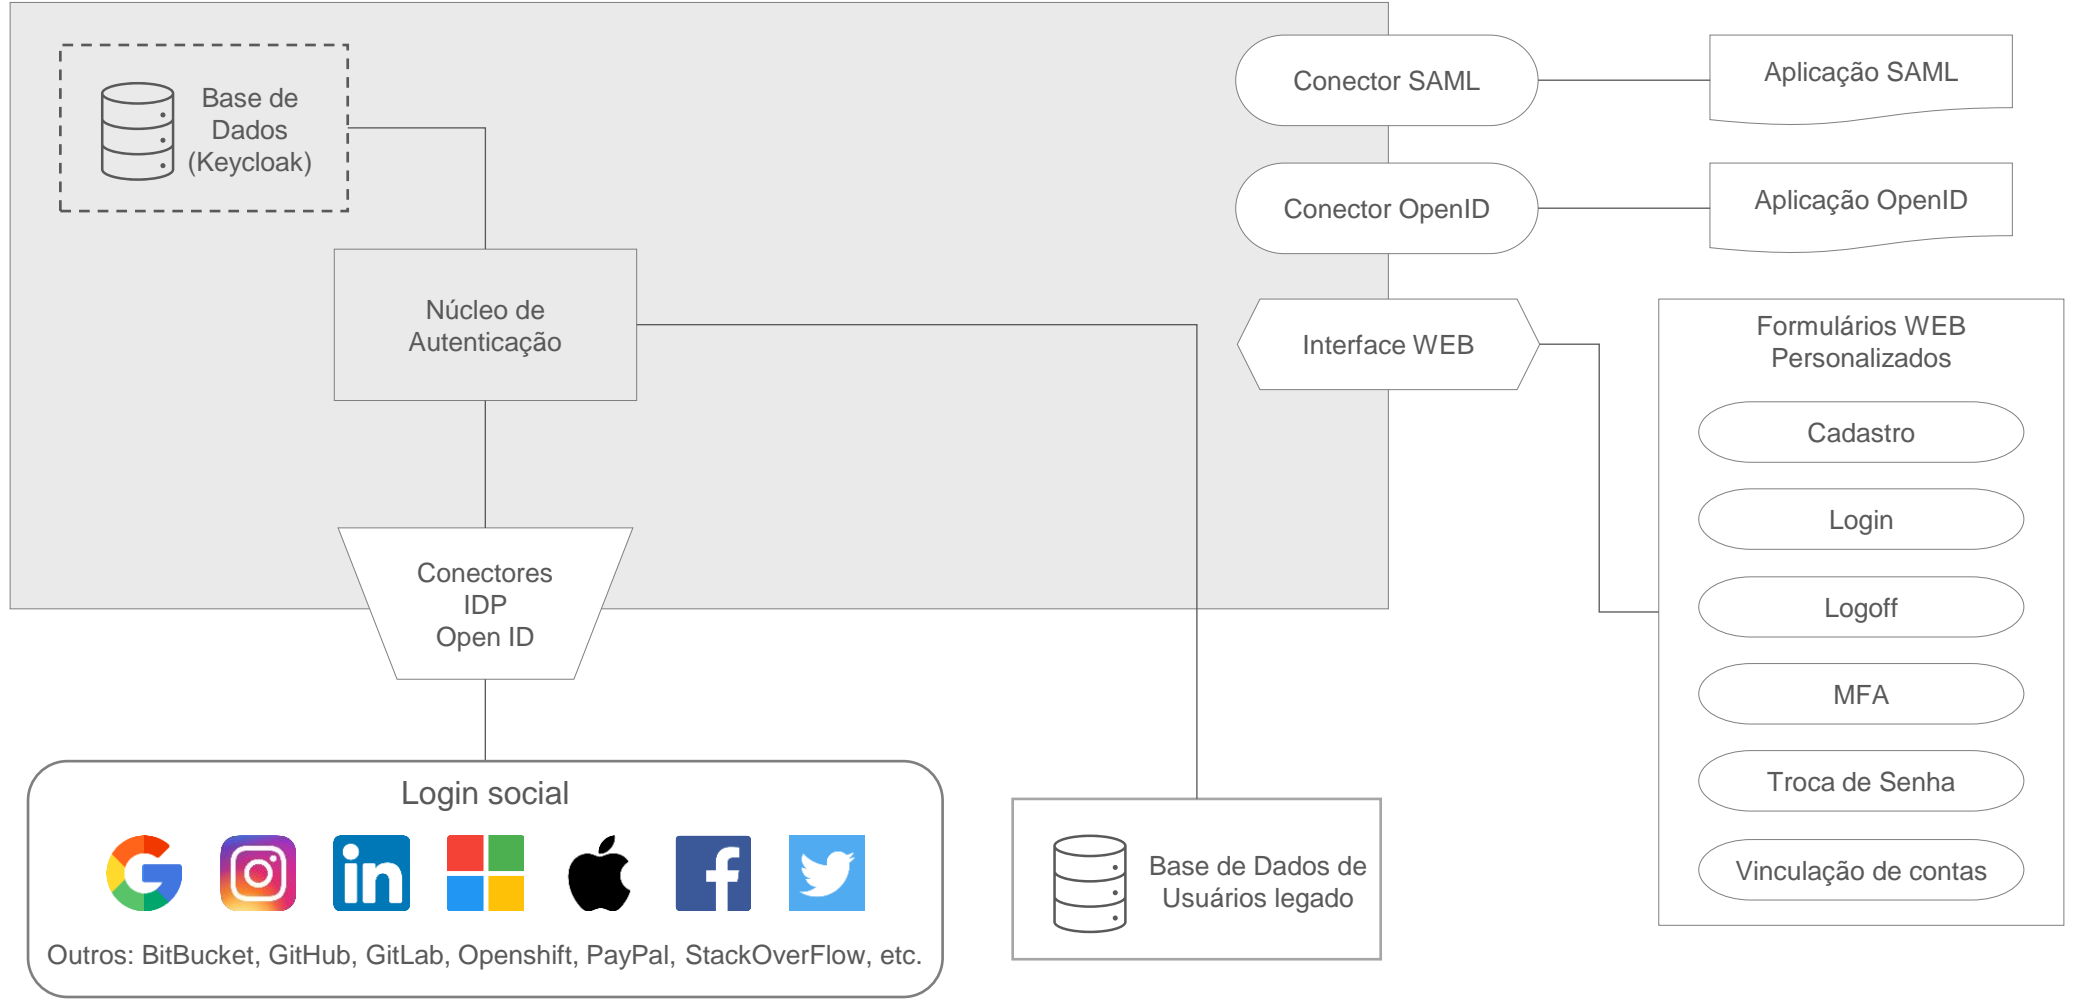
Base de Dados (Keycloak)

Conector SAML

Aplicação SAML

Conector OpenID

Aplicação OpenID

Núcleo de Autenticação

Interface WEB

Formulários WEB Personalizados

Cadastro

Login

Logoff

MFA

Troca de Senha

Vinculação de contas

Conectores IDP Open ID

Login social

Outros: BitBucket, GitHub, GitLab, Openshift, PayPal, StackOverFlow, etc.

Base de Dados de Usuários legado